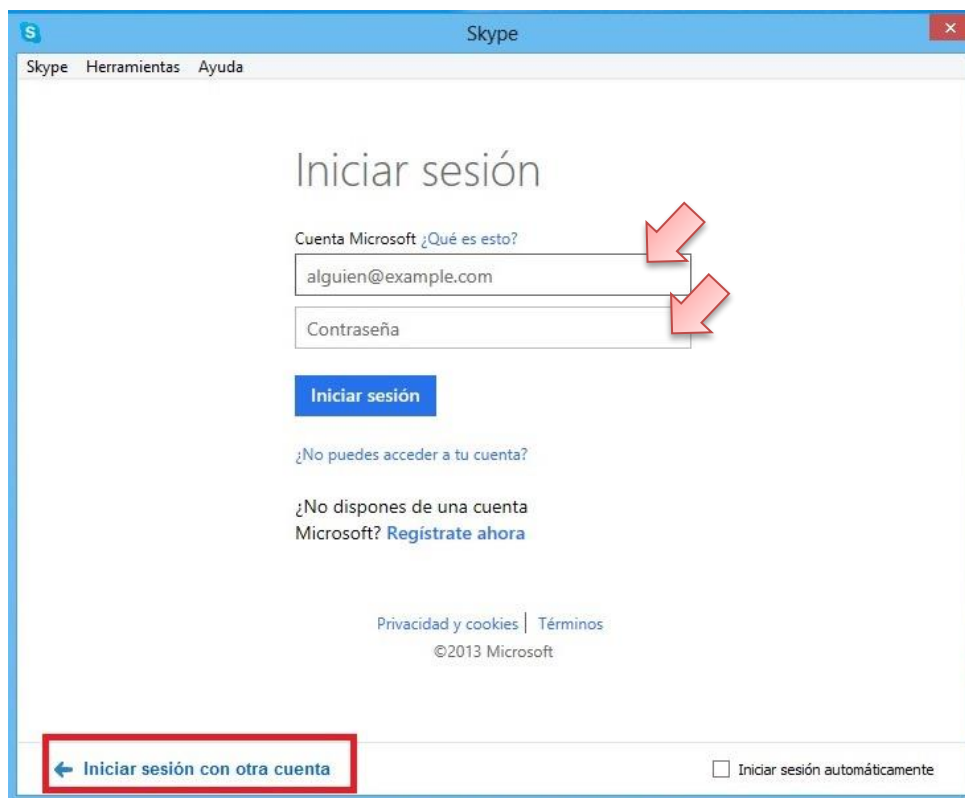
Skype

Skype Herramientas Ayuda

Iniciar sesión

Cuenta Microsoft ¿Qué es esto?

alguien@example.com

Contraseña

Iniciar sesión

¿No puedes acceder a tu cuenta?

¿No dispones de una cuenta Microsoft? Regístrate ahora

Privacidad y cookies | Términos
©2013 Microsoft

← Iniciar sesión con otra cuenta

Iniciar sesión automáticamente